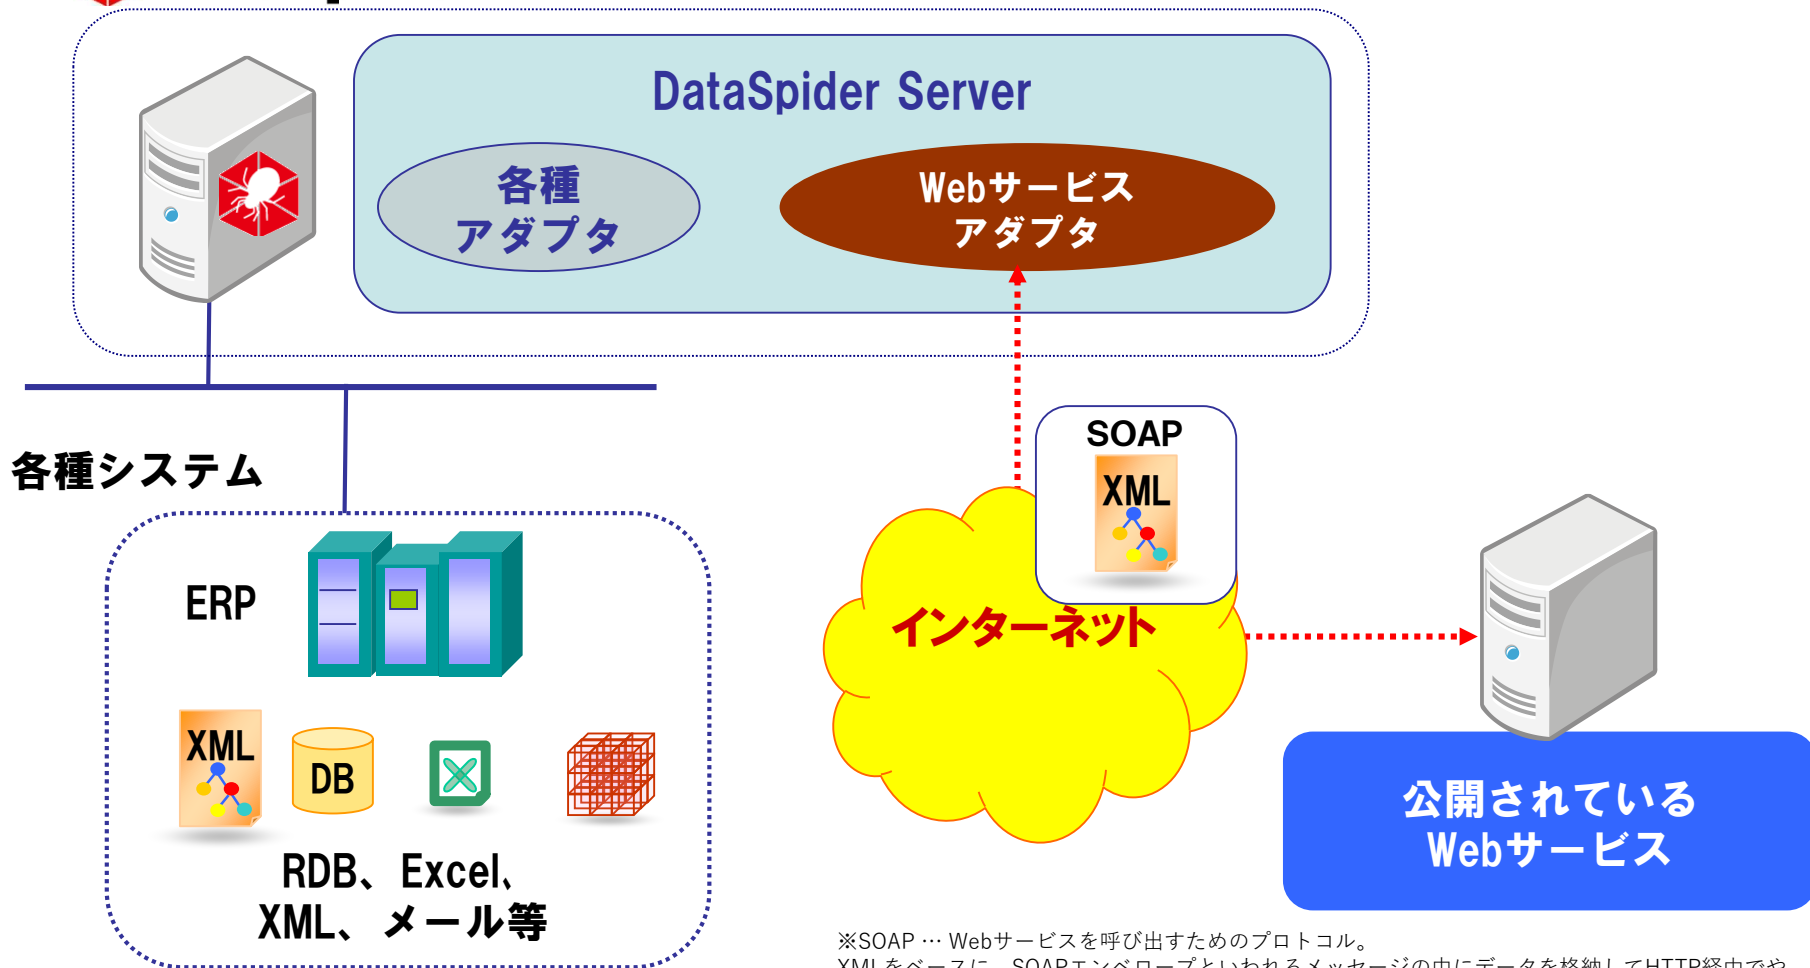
DataSpider Server

各種
アダプタ

Webサービス
アダプタ

各種システム

ERP

XML

DB

RDB、Excel、
XML、メール等

SOAP

XML

インターネット

公開されている
Webサービス

※SOAP … Webサービスを呼び出すためのプロトコル。
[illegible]